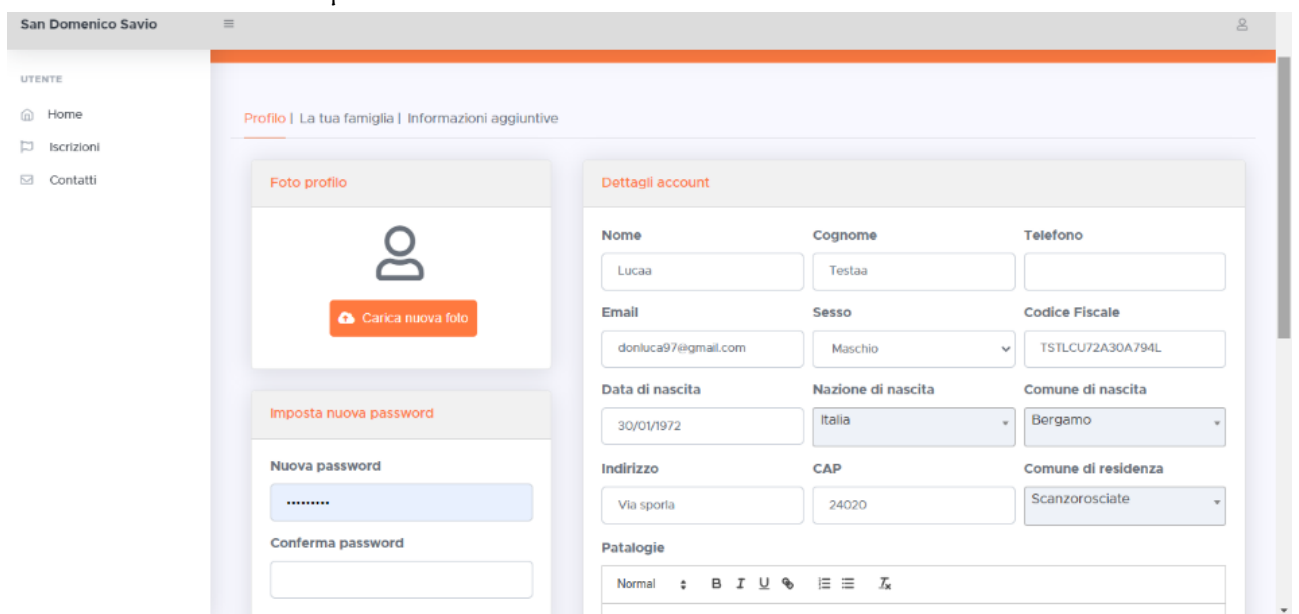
San Domenico Savio

UTENTE
Home
Iscrizioni
Contatti

Profilo | La tua famiglia | Informazioni aggiuntive

Foto profilo

Carica nuova foto

Imposta nuova password

Nuova password
.........

Conferma password

Dettagli account

| Nome | Cognome | Telefono |
|---|---|---|
| Lucaa | Testaa | |
| Email | Sesso | Codice Fiscale |
| donluca97@gmail.com | Maschio | TSTLCU72A30A794L |
| Data di nascita | Nazione di nascita | Comune di nascita |
| 30/01/1972 | Italia | Bergamo |
| Indirizzo | CAP | Comune di residenza |
| Via sporla | 24020 | Scanzorosciate |

Patalogie

Normal B I U